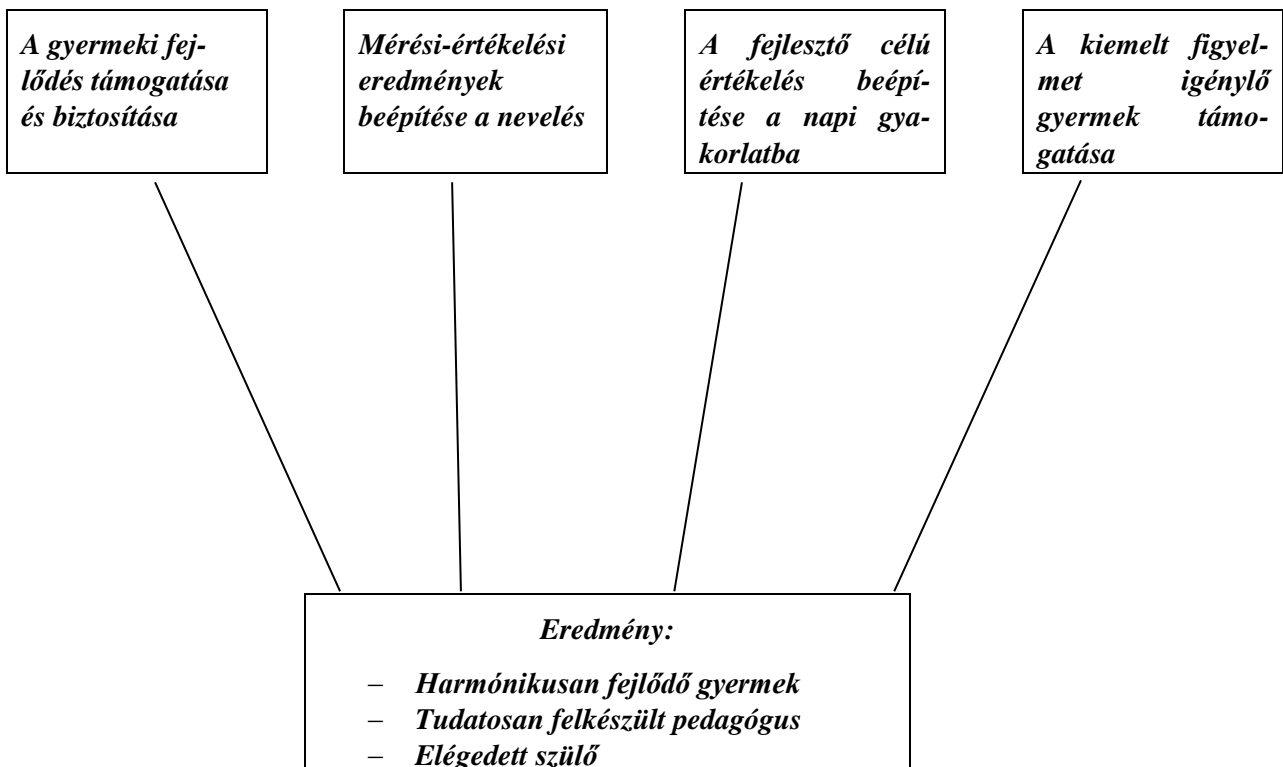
A gyermeki fejlődés támogatása és biztosítása

Mérési-értékelési eredmények beépítése a nevelés

A fejlesztő célú értékelés beépítése a napi gyakorlatba

A kiemelt figyelmet igénylő gyermek támogatása

Eredmény:

– Harmónikusan fejlődő gyermek
– Tudatosan felkészült pedagógus
– Elégedett szülő